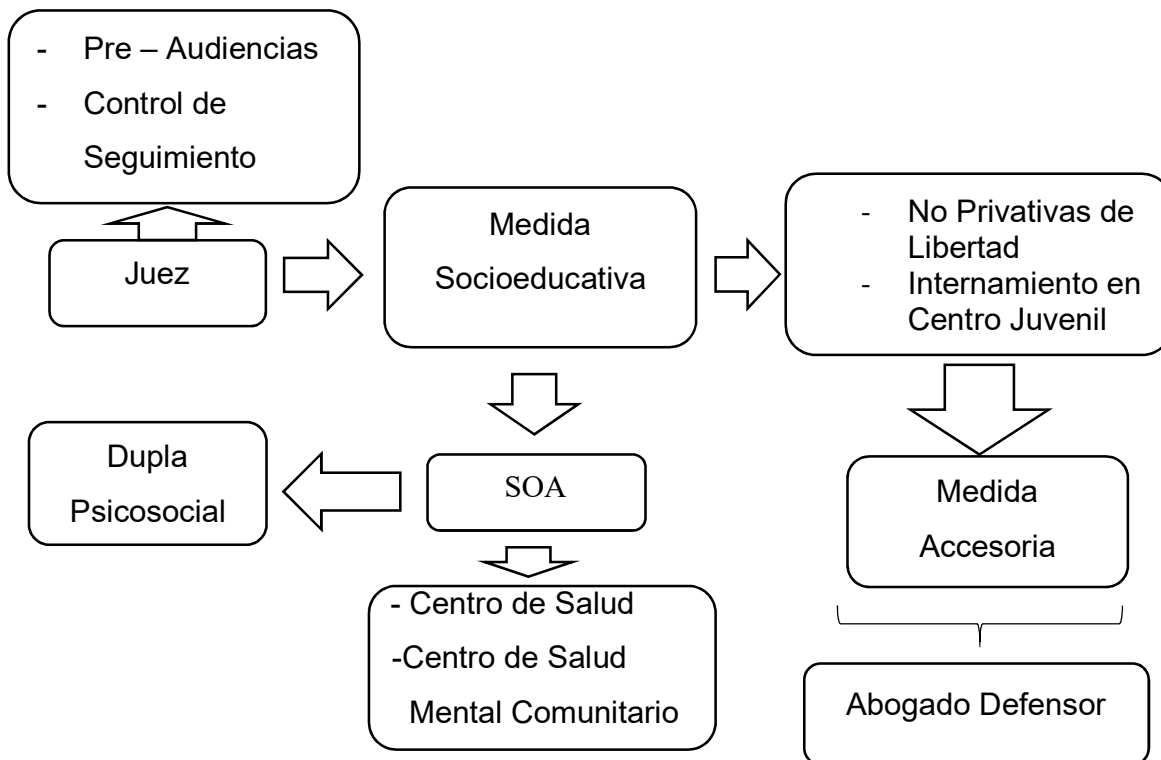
- Pre – Audiencias
- Control de Seguimiento

Juez

Medida Socioeducativa

- No Privativas de Libertad
- Internamiento en Centro Juvenil

Dupla Psicosocial

SOA

Medida Accesoria

- Centro de Salud
-Centro de Salud Mental Comunitario

Abogado Defensor